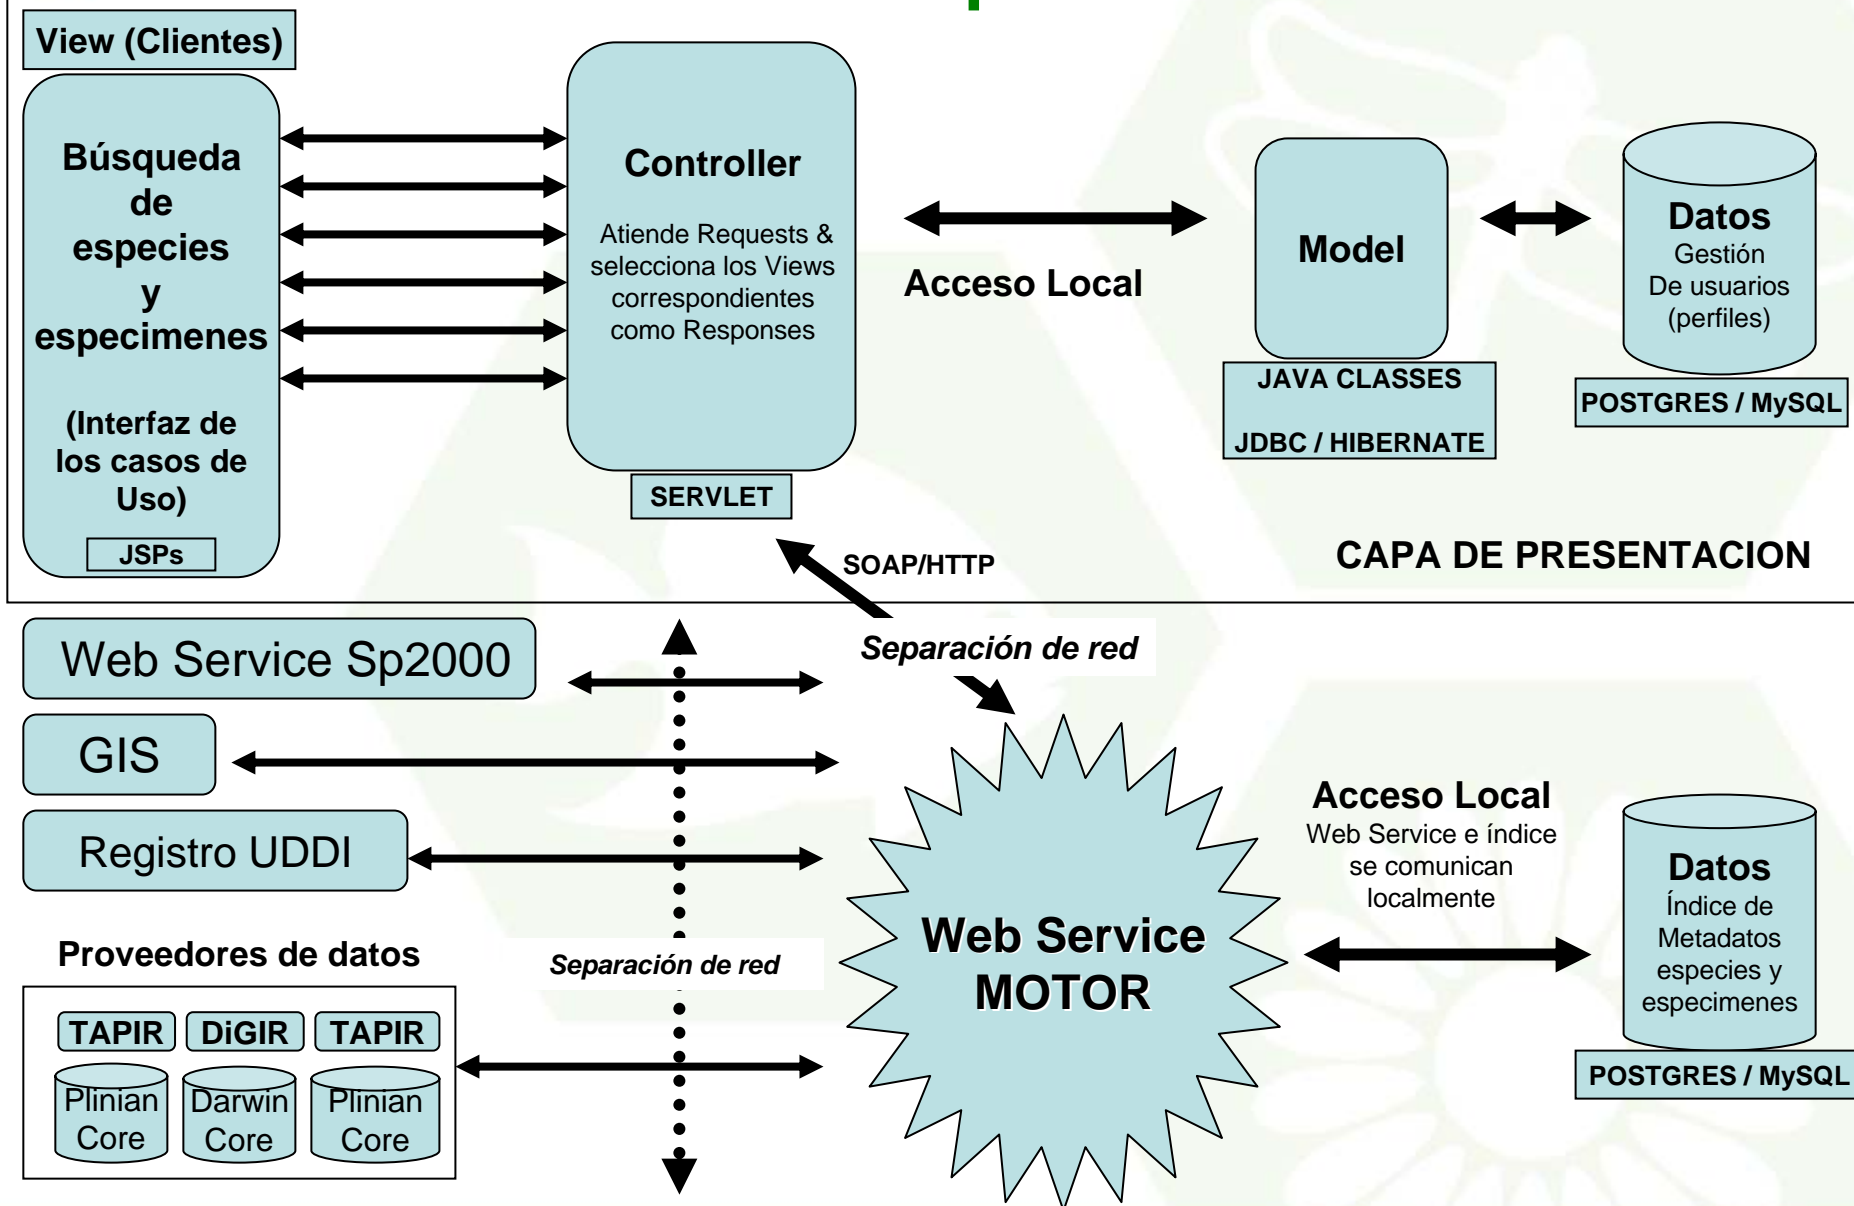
View (Clientes)

Búsqueda de especies y especimenes

(Interfaz de los casos de Uso)

JSPs

Controller

Atiende Requests & selecciona los Views correspondientes como Responses

SERVLET

Acceso Local

Model

JAVA CLASSES

JDBC / HIBERNATE

Datos
Gestión
De usuarios
(perfiles)

POSTGRES / MySQL

CAPA DE PRESENTACION

SOAP/HTTP

Separación de red

Web Service Sp2000

GIS

Registro UDDI

Proveedores de datos

TAPIR | DiGIR | TAPIR

Plinian Core | Darwin Core | Plinian Core

Separación de red

Web Service MOTOR

Acceso Local
Web Service e índice se comunican localmente

Datos
Índice de Metadatos especies y especimenes

POSTGRES / MySQL